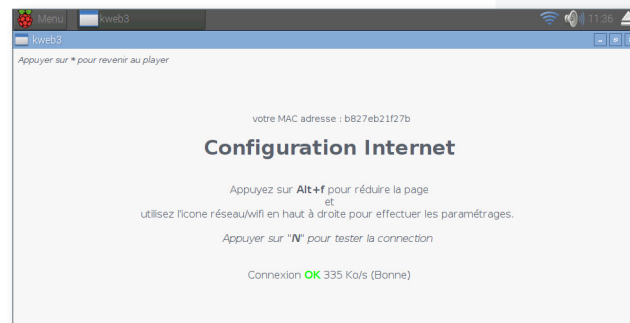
Menu kweb3 11:36

kweb3

Appuyer sur * pour revenir au player

votre MAC adresse : b827eb21f27b

Configuration Internet

Appuyez sur Alt+f pour réduire la page
et
utilisez l'icone réseau/wifi en haut à droite pour effectuer les paramétrages.

Appuyer sur "N" pour tester la connection

Connexion OK 335 Ko/s (Bonne)